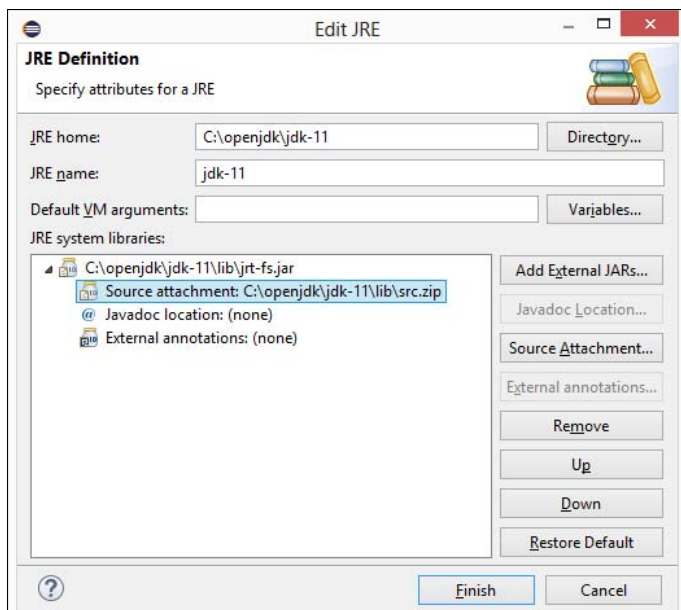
Edit JRE

JRE Definition

Specify attributes for a JRE

JRE home: C:\openjdk\jdk-11 Directory...

JRE name: jdk-11

Default VM arguments: Variables...

JRE system libraries:

C:\openjdk\jdk-11\lib\jrt-fs.jar

Source attachment: C:\openjdk\jdk-11\lib\src.zip

Javadoc location: (none)

External annotations: (none)

Add External JARs...

Javadoc Location...

Source Attachment...

External annotations...

Remove

Up

Down

Restore Default

Finish

Cancel